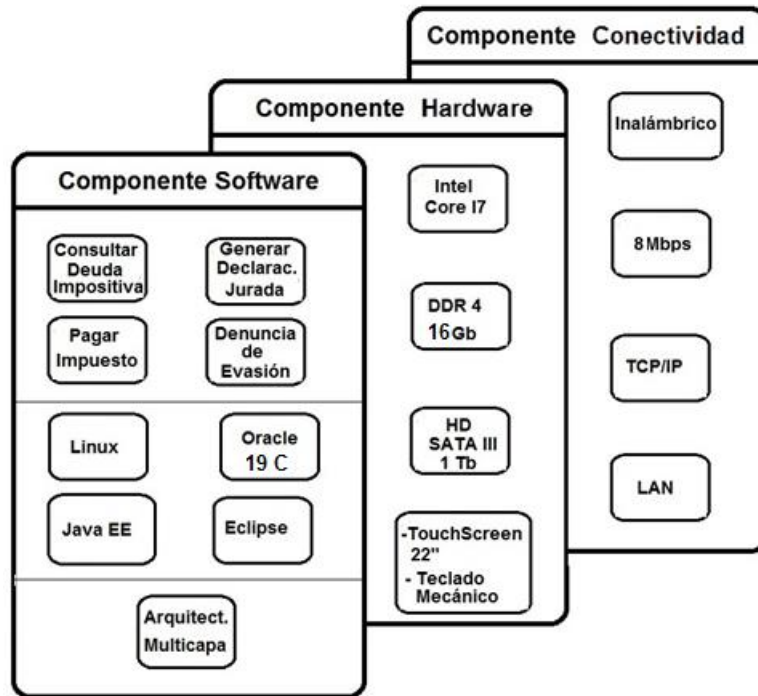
Componente Conectividad

Inalámbrico

8 Mbps

TCP/IP

LAN

Componente Hardware

Intel Core I7

DDR 4 16Gb

HD SATA III 1 Tb

-TouchScreen 22"
- Teclado Mecánico

Componente Software

Consultar Deuda Impositiva

Generar Declarac. Jurada

Pagar Impuesto

Denuncia de Evasión

Linux

Oracle 19 C

Java EE

Eclipse

Arquitect. Multicapa